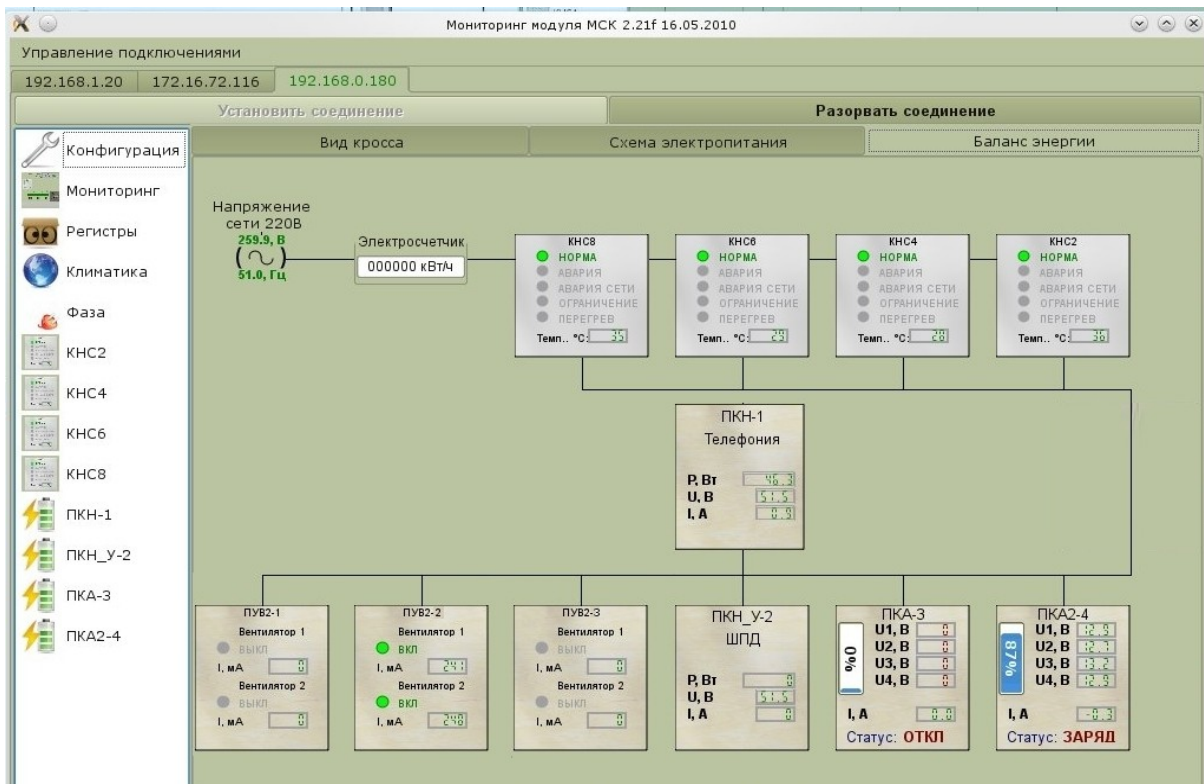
Мониторинг модуля МСК 2.21f 16.05.2010

Управление подключениями

192.168.1.20 | 172.16.72.116 | 192.168.0.180

Установить соединение | Разорвать соединение

Конфигурация
Мониторинг
Регистры
Климатика
Фаза
КНС2
КНС4
КНС6
КНС8
ПКН-1
ПКН_У-2
ПКА-3
ПКА2-4

Вид кросса | Схема электропитания | Баланс энергии

Напряжение сети 220В
259.9, В
51.0, Гц

Электросчетчик
000000 кВт/ч

КНС8
НОРМА
АВАРИЯ
АВАРИЯ СЕТИ
ОГРАНИЧЕНИЕ
ПЕРЕГРЕВ
Темп.. °C: 35

КНС6
НОРМА
АВАРИЯ
АВАРИЯ СЕТИ
ОГРАНИЧЕНИЕ
ПЕРЕГРЕВ
Темп.. °C: 29

КНС4
НОРМА
АВАРИЯ
АВАРИЯ СЕТИ
ОГРАНИЧЕНИЕ
ПЕРЕГРЕВ
Темп.. °C: 28

КНС2
НОРМА
АВАРИЯ
АВАРИЯ СЕТИ
ОГРАНИЧЕНИЕ
ПЕРЕГРЕВ
Темп.. °C: 36

ПКН-1
Телефония
P, Вт 46.3
U, В 51.5
I, А 0.9

ПУВ2-1
Вентилятор 1
ВЫКЛ
I, мА 0
Вентилятор 2
ВЫКЛ
I, мА 0

ПУВ2-2
Вентилятор 1
ВКЛ
I, мА 241
Вентилятор 2
ВКЛ
I, мА 248

ПУВ2-3
Вентилятор 1
ВЫКЛ
I, мА 0
Вентилятор 2
ВЫКЛ
I, мА 0

ПКН_У-2
ШПД
P, Вт 0
U, В 51.5
I, А 0

ПКА-3
0%
U1, В 0
U2, В 0
U3, В 0
U4, В 0
I, А 0.0
Статус: ОТКЛ

ПКА2-4
87%
U1, В 12.9
U2, В 12.7
U3, В 13.2
U4, В 12.9
I, А -0.3
Статус: ЗАРЯД